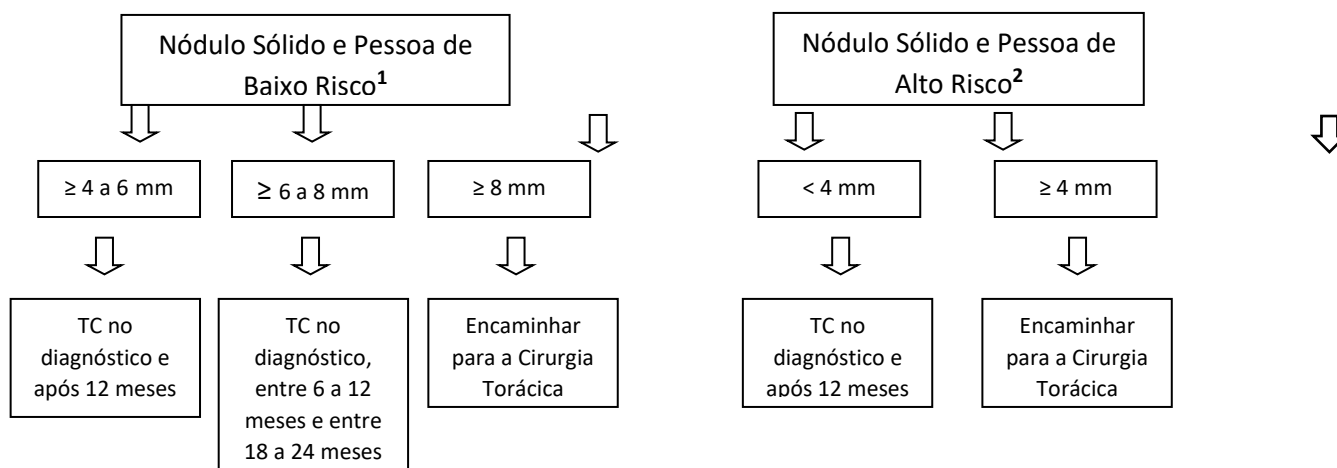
Nódulo Sólido e Pessoa de Baixo Risco$^{1}$

≥ 4 a 6 mm

TC no diagnóstico e após 12 meses

≥ 6 a 8 mm

TC no diagnóstico, entre 6 a 12 meses e entre 18 a 24 meses

≥ 8 mm

Encaminhar para a Cirurgia Torácica

Nódulo Sólido e Pessoa de Alto Risco$^{2}$

< 4 mm

TC no diagnóstico e após 12 meses

≥ 4 mm

Encaminhar para a Cirurgia Torácica